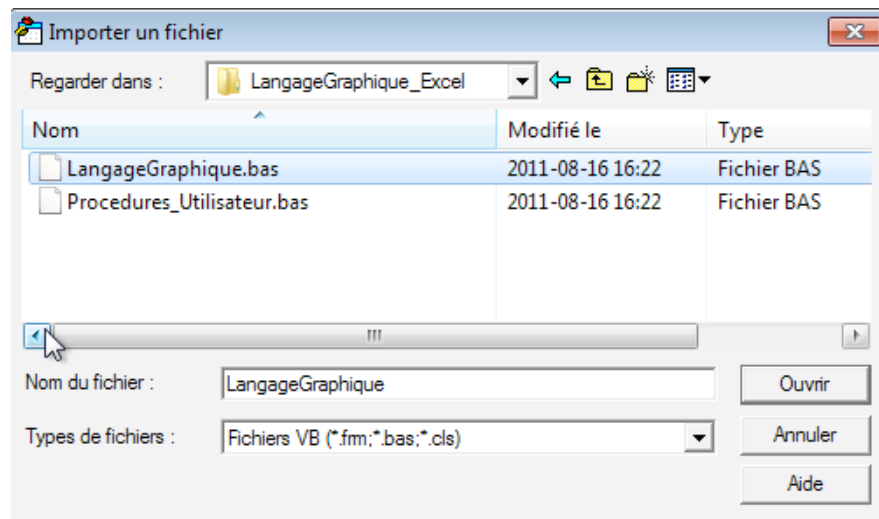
Importer un fichier

Regarder dans : LangageGraphique_Excel

| Nom | Modifié le | Type |
|---|---|---|
| LangageGraphique.bas | 2011-08-16 16:22 | Fichier BAS |
| Procedures_Utilisateur.bas | 2011-08-16 16:22 | Fichier BAS |

Nom du fichier : LangageGraphique

Types de fichiers : Fichiers VB (*.frm;*.bas;*.cls)

Ouvrir

Annuler

Aide